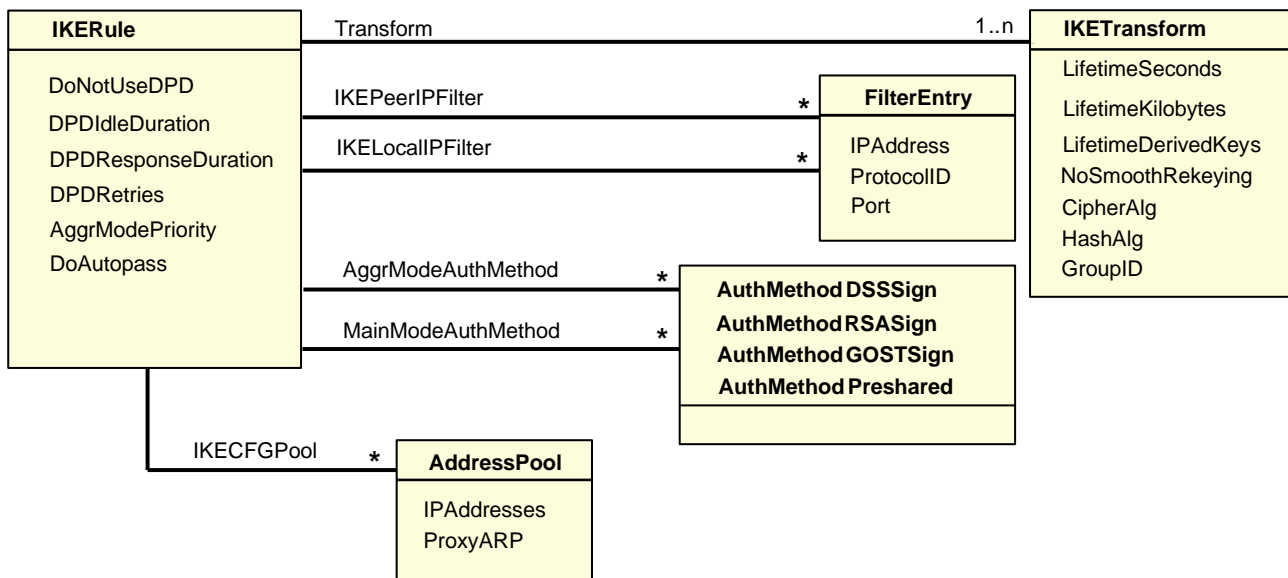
IKERule

DoNotUseDPD
DPDIdleDuration
DPDResponseDuration
DPDRetries
AggrModePriority
DoAutopass

Transform

1..n

IKETransform

LifetimeSeconds
LifetimeKilobytes
LifetimeDerivedKeys
NoSmoothRekeying
CipherAlg
HashAlg
GroupID

IKEPeerIPFilter

*

IKELocalIPFilter

*

FilterEntry

IPAddress
ProtocolID
Port

AggrModeAuthMethod

*

MainModeAuthMethod

*

AuthMethodDSSSign
AuthMethodRSASign
AuthMethodGOSTSign
AuthMethodPreshared

IKECFGPool

*

AddressPool

IPAddresses
ProxyARP